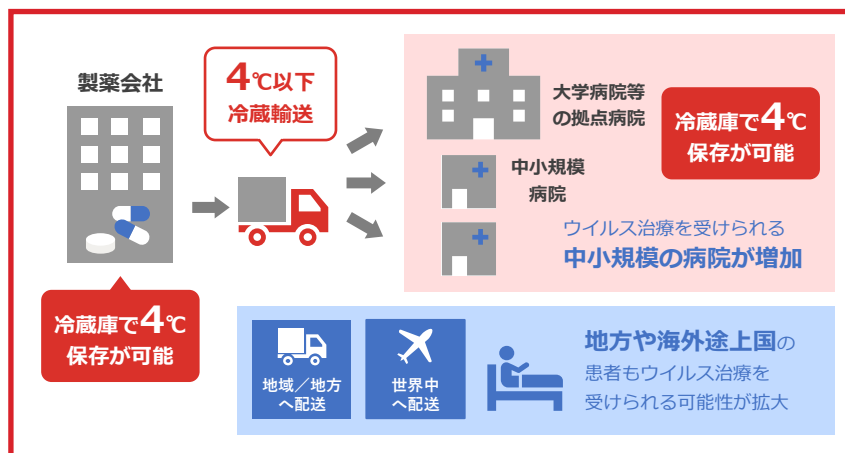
製薬会社

4℃以下
冷蔵輸送

冷蔵庫で4℃
保存が可能

大学病院等
の拠点病院

中小規模
病院

冷蔵庫で4℃
保存が可能

ウイルス治療を受けられる
中小規模の病院が増加

地域／地方
へ配送

世界中
へ配送

地方や海外途上国の
患者もウイルス治療を
受けられる可能性が拡大